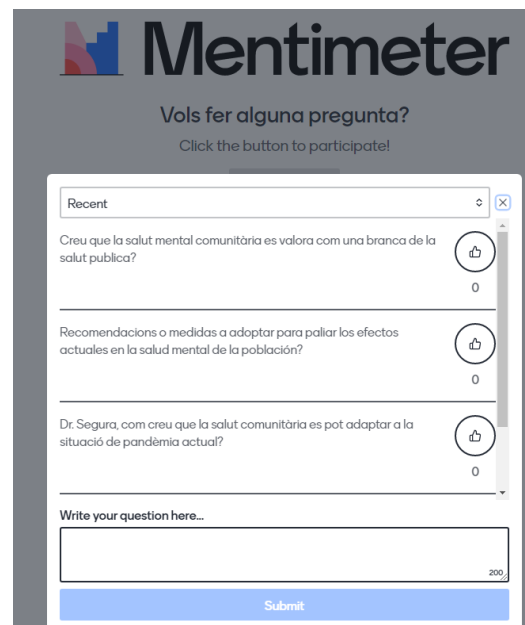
Mentimeter

Vols fer alguna pregunta?

Click the button to participate!

Recent

Creu que la salut mental comunitària es valora com una branca de la salut publica?

0

Recomendacions o medidas a adoptar para paliar los efectos actuales en la salud mental de la población?

0

Dr. Segura, com creu que la salut comunitària es pot adaptar a la situació de pandèmia actual?

0

Write your question here...

200

Submit